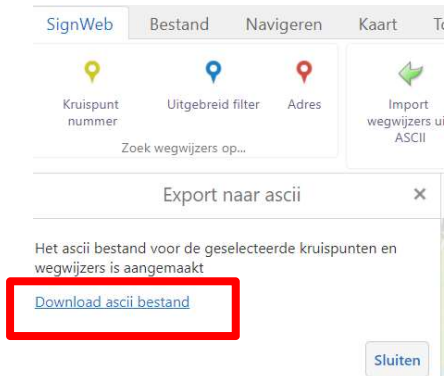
SignWeb Bestand Navigeren Kaart To

Kruispunt nummer

Uitgebreid filter

Adres

Zoek wegwijzers op...

Import wegwijzers ui ASCII

Export naar ascii

×

Het ascii bestand voor de geselecteerde kruispunten en wegwijzers is aangemaakt

Download ascii bestand

Sluiten